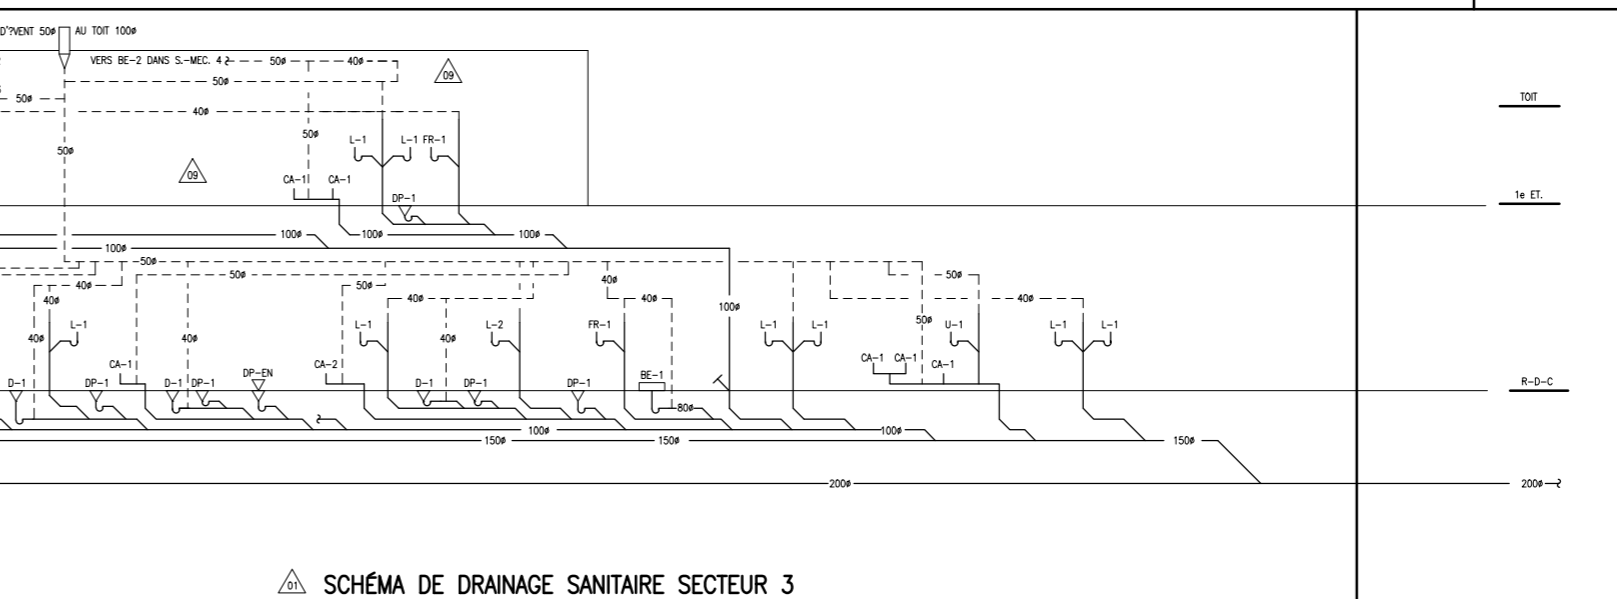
D'?VENT 50ø AU TOIT 100ø

VERS BE-2 DANS S.-MEC. 4 50ø 40ø

09

50ø

50ø

40ø

50ø

50ø

L-1 L-1 FR-1

09

CA-1 CA-1

DP-1

100ø 100ø 100ø

100ø

50ø 50ø

40ø 40ø 50ø 40ø 40ø 40ø 50ø 40ø

40ø L-1 40ø L-1 40ø L-2 FR-1 100ø L-1 L-1 50ø U-1 L-1 L-1

CA-1 CA-2 CA-1 CA-1 CA-1

D-1 DP-1 D-1 DP-1 DP-EN D-1 DP-1 DP-1 BE-1

80ø

100ø 100ø

150ø 150ø 150ø

200ø

TOIT

1e ET.

R-D-C

200ø

01 SCHÉMA DE DRAINAGE SANITAIRE SECTEUR 3